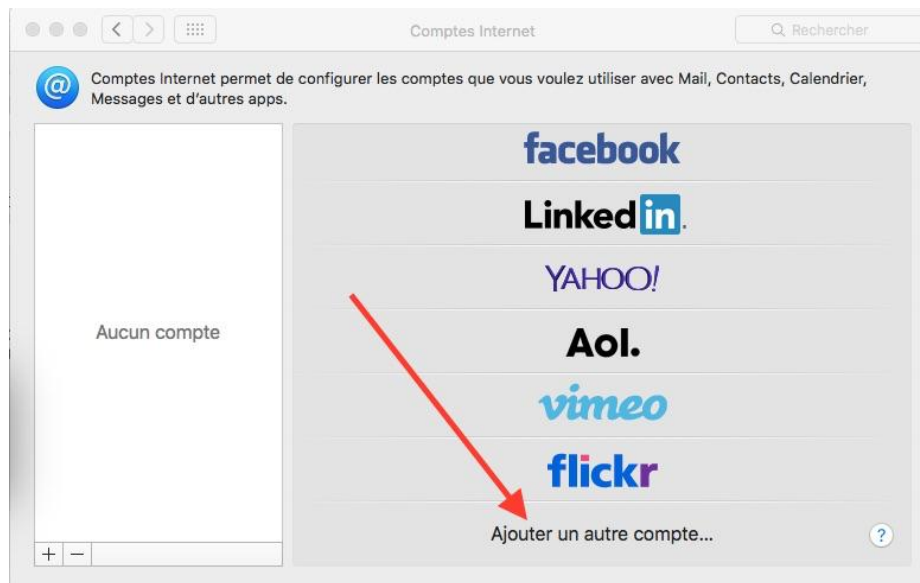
Comptes Internet

Rechercher

Comptes Internet permet de configurer les comptes que vous voulez utiliser avec Mail, Contacts, Calendrier, Messages et d'autres apps.

Aucun compte

facebook

LinkedIn.

YAHOO!

Aol.

vimeo

flickr

Ajouter un autre compte...

?

+ −